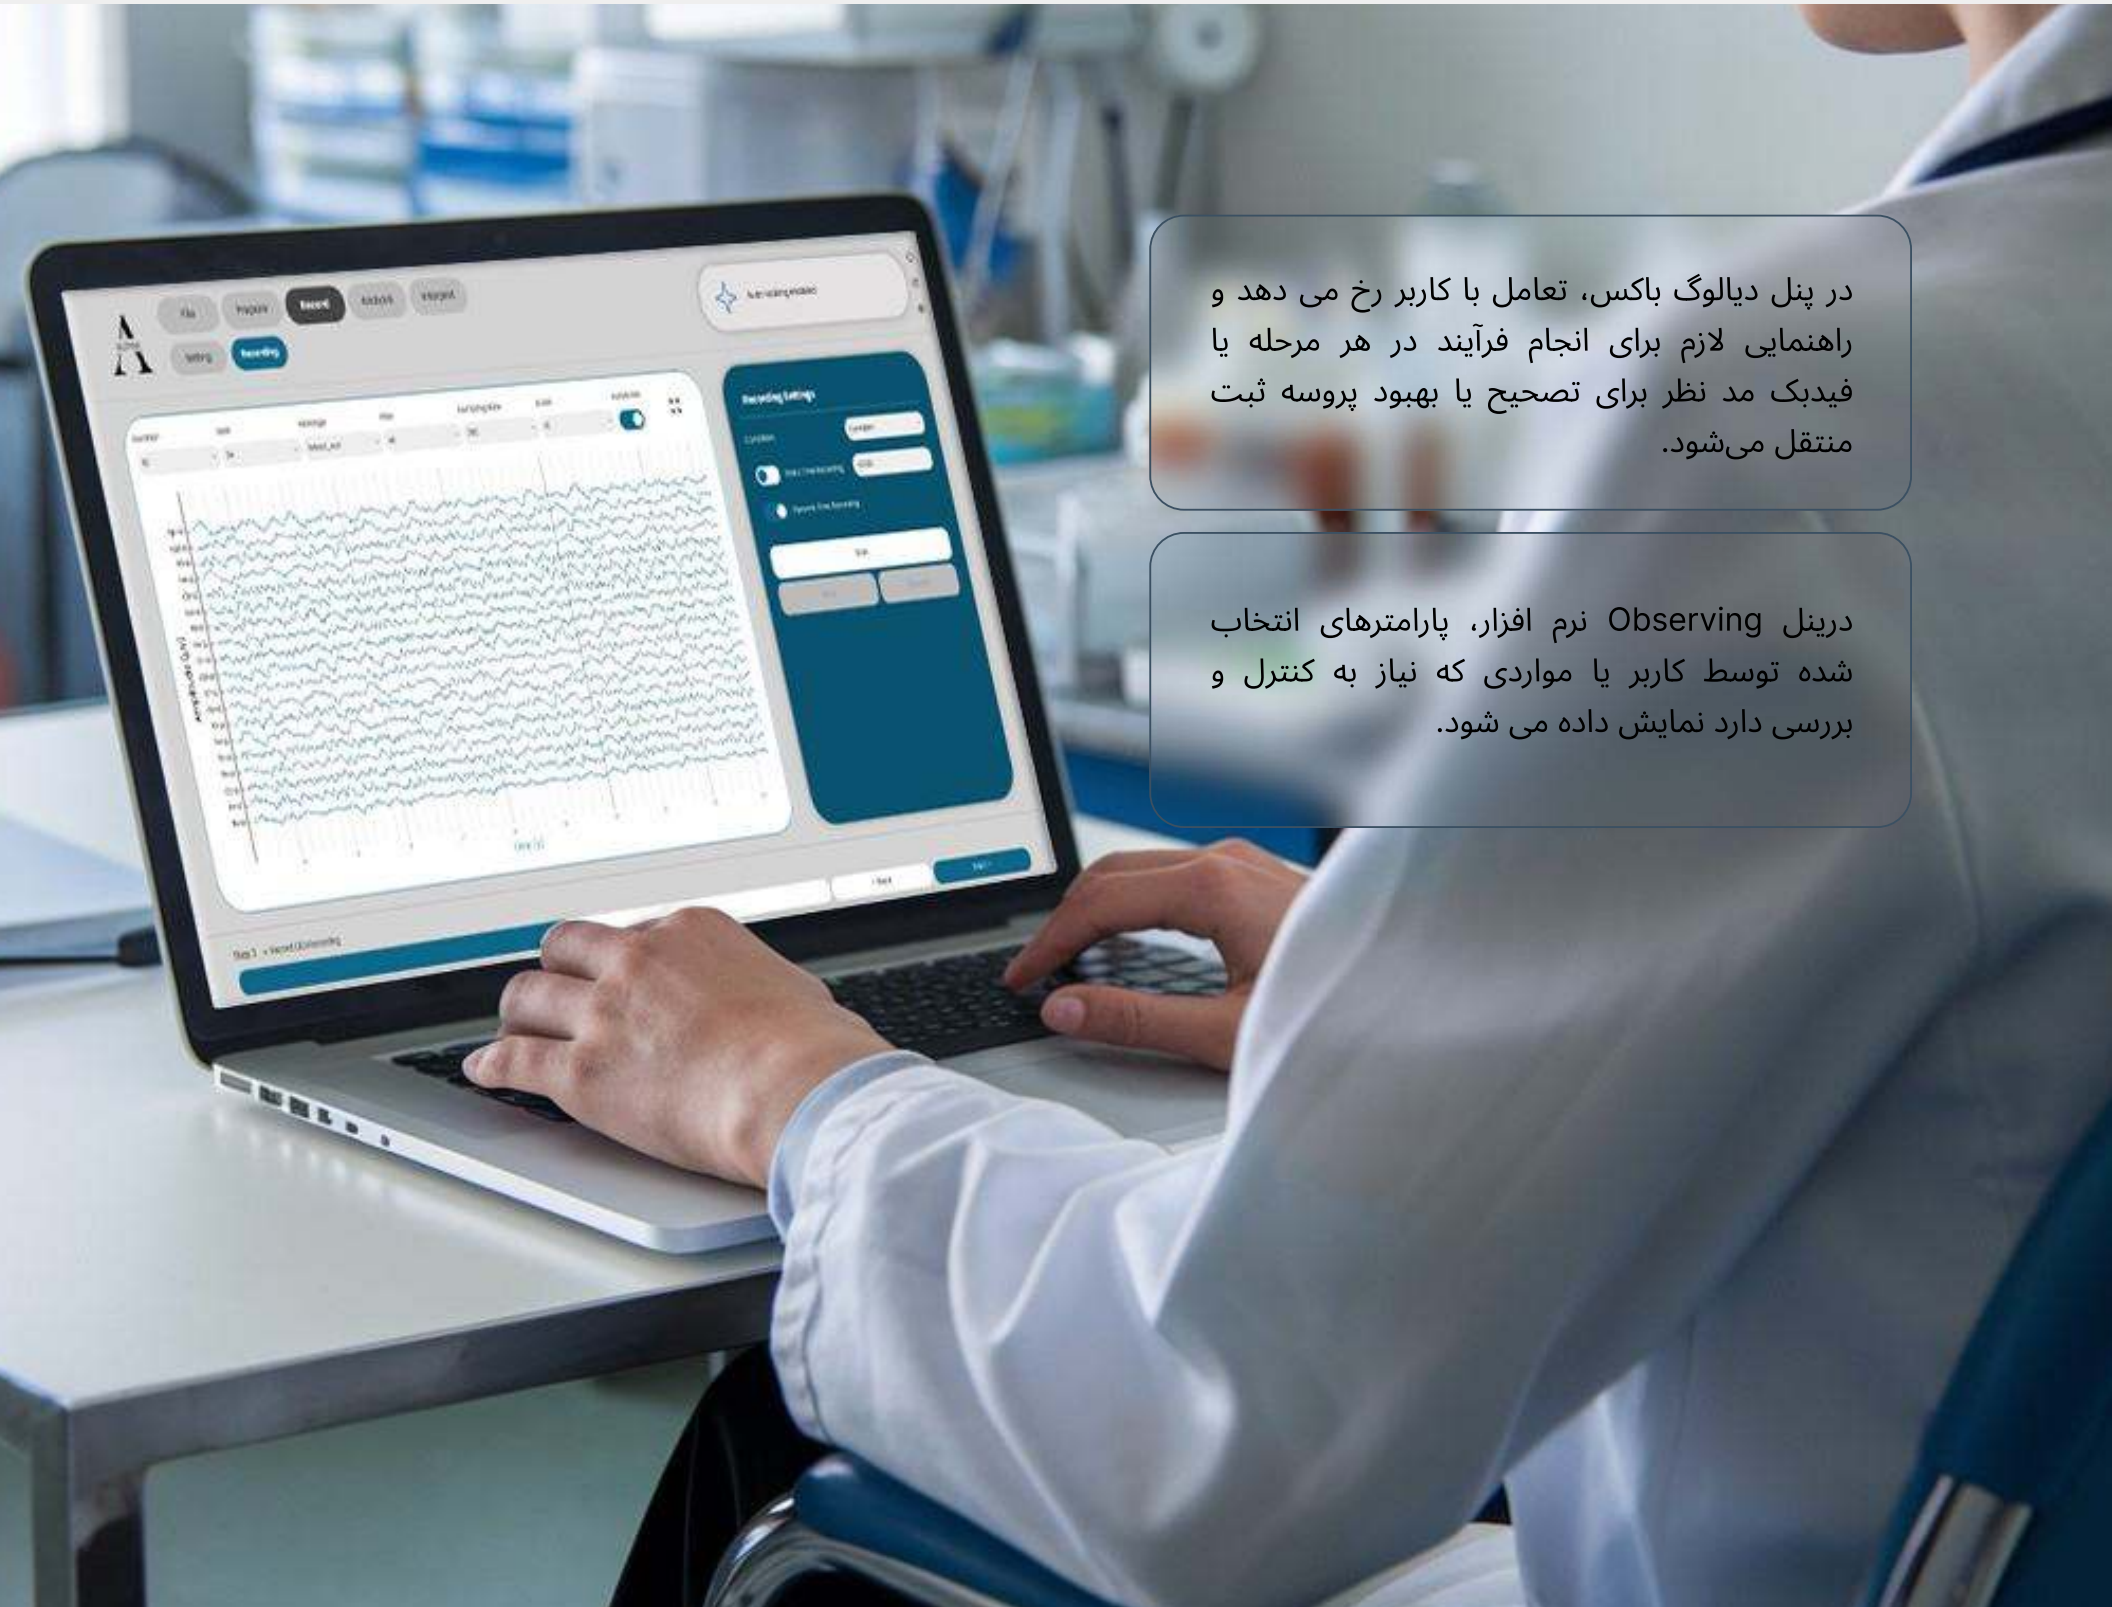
در پنل دیالوگ باکس، تعامل با کاربر رخ می دهد و راهنمایی لازم برای انجام فرآیند در هر مرحله یا فیدبک مد نظر برای تصحیح یا بهبود پروسه ثبت منتقل می‌شود.

درپنل Observing نرم افزار، پارامترهای انتخاب شده توسط کاربر یا مواردی که نیاز به کنترل و بررسی دارد نمایش داده می شود.

File
Program
Record
Analysis
Interpret
Setting
Recording
Recording Settings
Condition
Start
Back
Next
Step 3